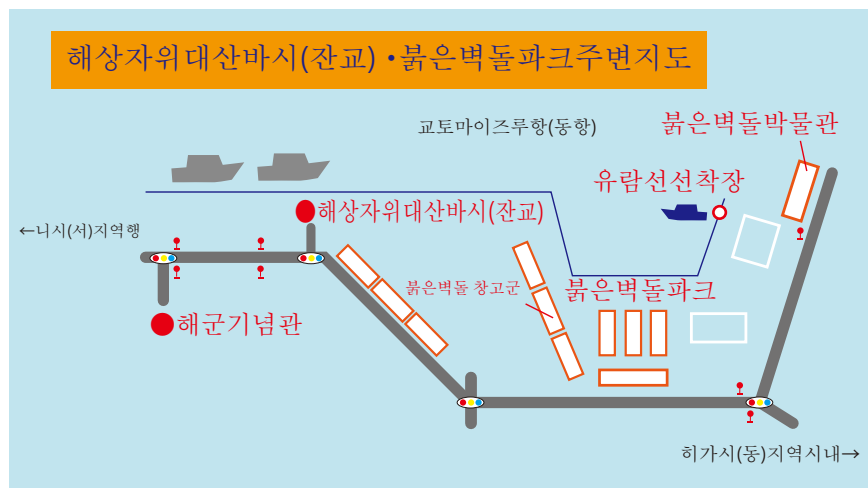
해상자위대산바시(잔교) •붉은벽돌파크주변지도

교토마이즈루항(동항)

붉은벽돌박물관

유람선선착장

←니시(서)지역행

해상자위대산바시(잔교)

붉은벽돌 창고군

붉은벽돌파크

해군기념관

히가시(동)지역시내→